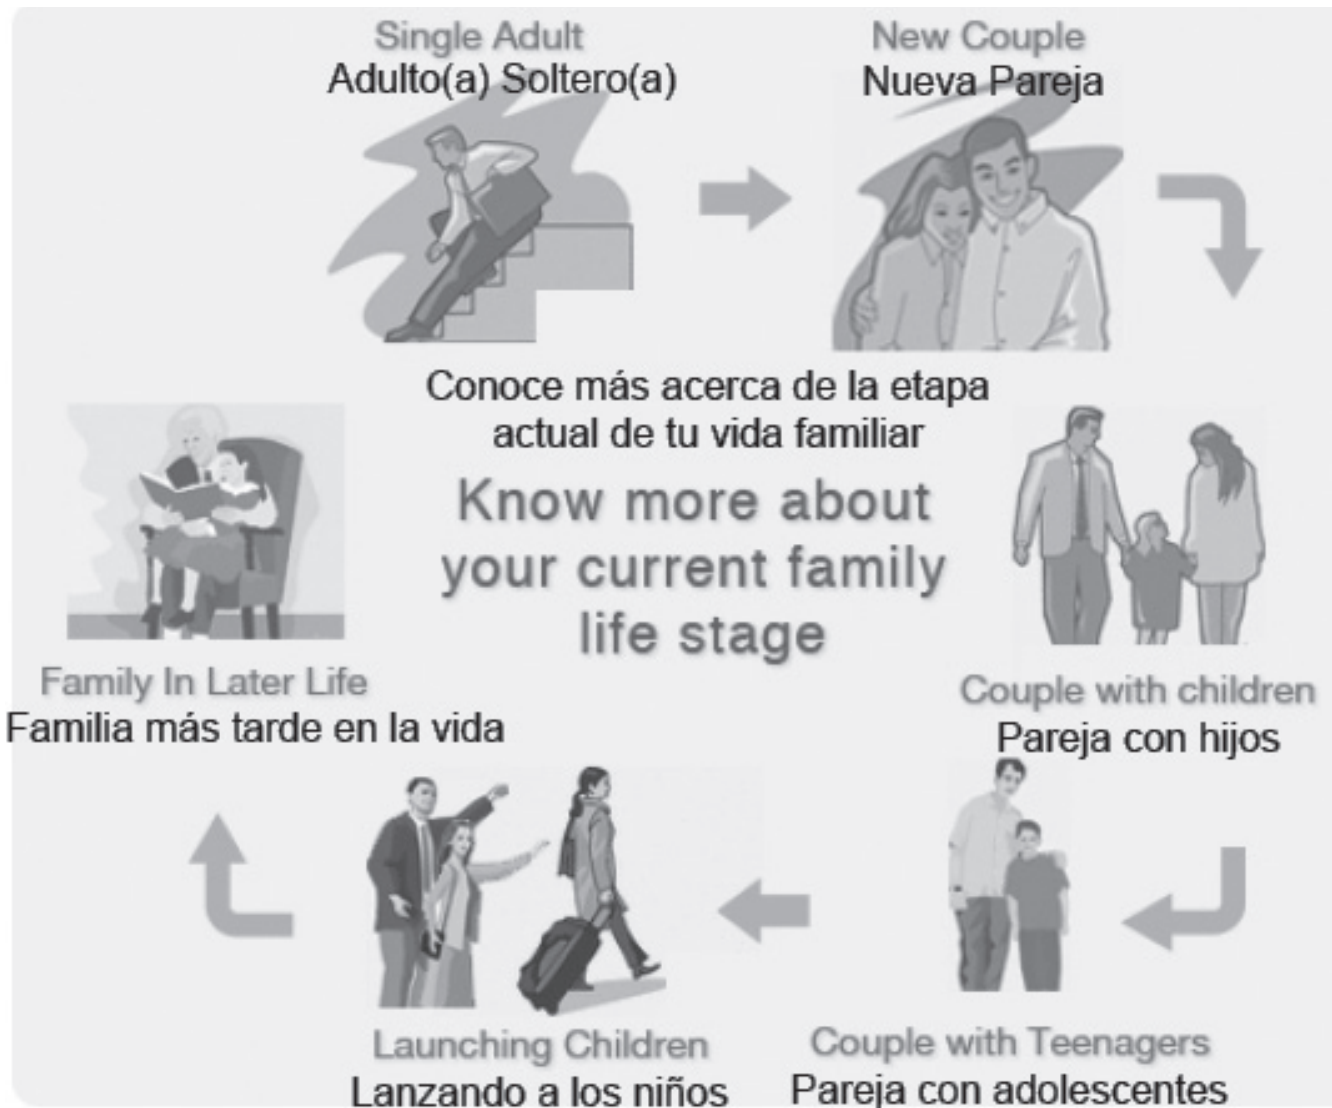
Single Adult
Adulto(a) Soltero(a)

New Couple
Nueva Pareja

Conoce más acerca de la etapa actual de tu vida familiar

Know more about your current family life stage

Family In Later Life
Familia más tarde en la vida

Couple with children
Pareja con hijos

Launching Children
Lanzando a los niños

Couple with Teenagers
Pareja con adolescentes